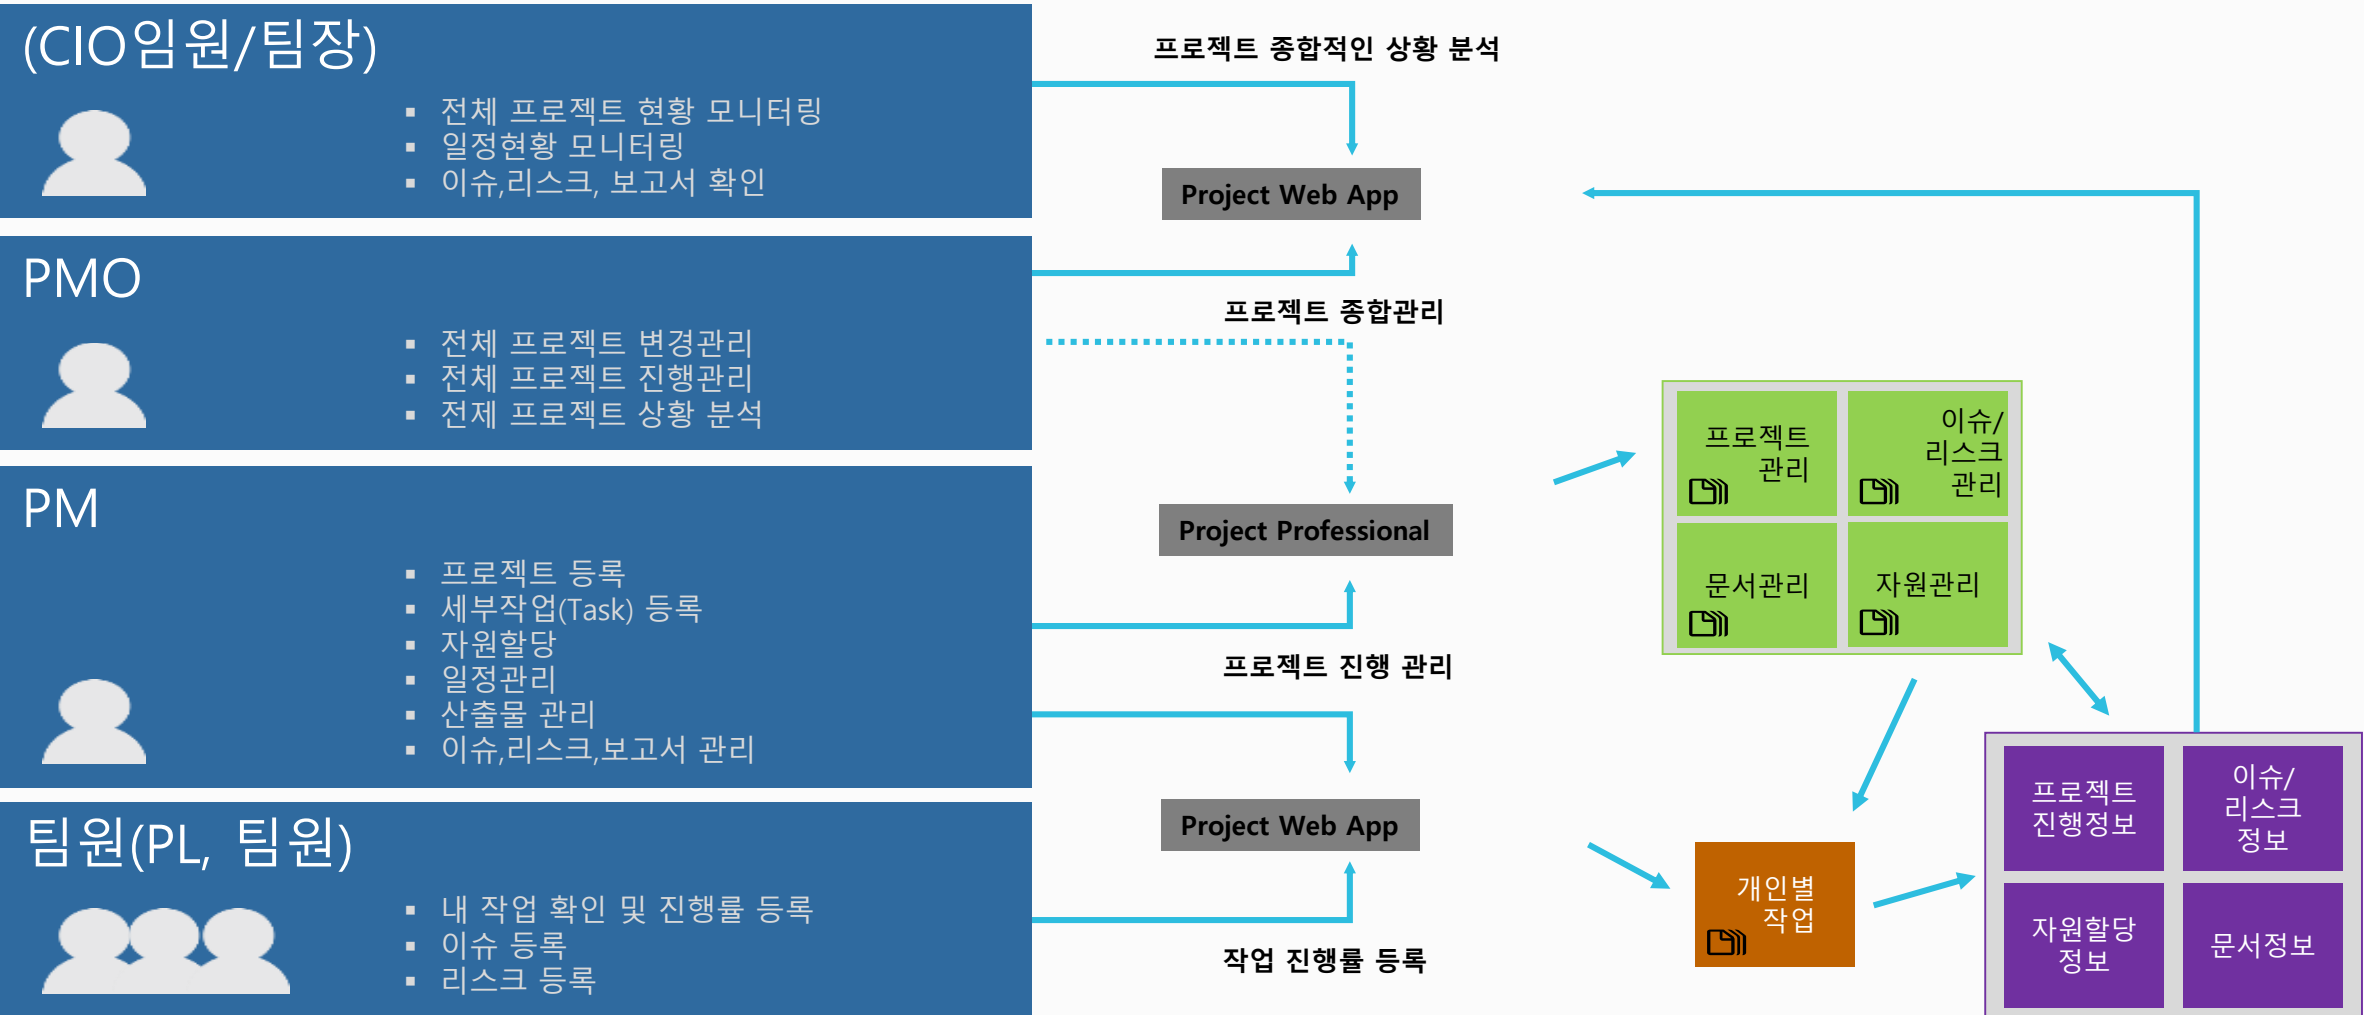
(CIO임원/팀장)

- 전체 프로젝트 현황 모니터링
- 일정현황 모니터링
- 이슈,리스크, 보고서 확인

PMO

- 전체 프로젝트 변경관리
- 전체 프로젝트 진행관리
- 전제 프로젝트 상황 분석

PM

- 프로젝트 등록
- 세부작업(Task) 등록
- 자원할당
- 일정관리
- 산출물 관리
- 이슈,리스크,보고서 관리

팀원(PL, 팀원)

- 내 작업 확인 및 진행률 등록
- 이슈 등록
- 리스크 등록

프로젝트 종합적인 상황 분석

Project Web App

프로젝트 종합관리

Project Professional

프로젝트 진행 관리

Project Web App

작업 진행률 등록

프로젝트 관리

이슈/ 리스크 관리

문서관리

자원관리

개인별 작업

프로젝트 진행정보

이슈/ 리스크 정보

자원할당 정보

문서정보